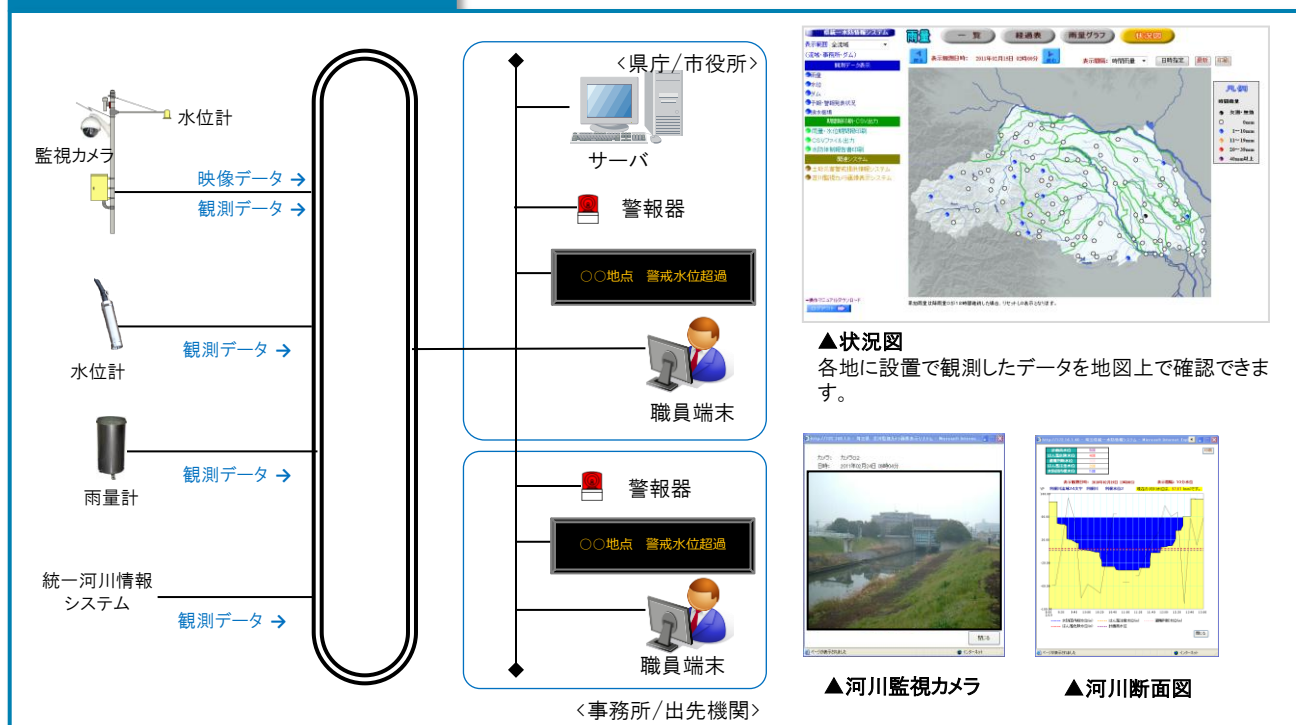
水位計

監視カメラ

映像データ →

観測データ →

水位計

観測データ →

雨量計

観測データ →

統一河川情報システム

観測データ →

<県庁/市役所>

サーバ

警報器

○○地点　警戒水位超過

職員端末

警報器

○○地点　警戒水位超過

職員端末

<事務所/出先機関>

雨量　一覧　経過表　雨量グラフ　状況図

▲状況図
各地に設置で観測したデータを地図上で確認できます。

▲河川監視カメラ

▲河川断面図